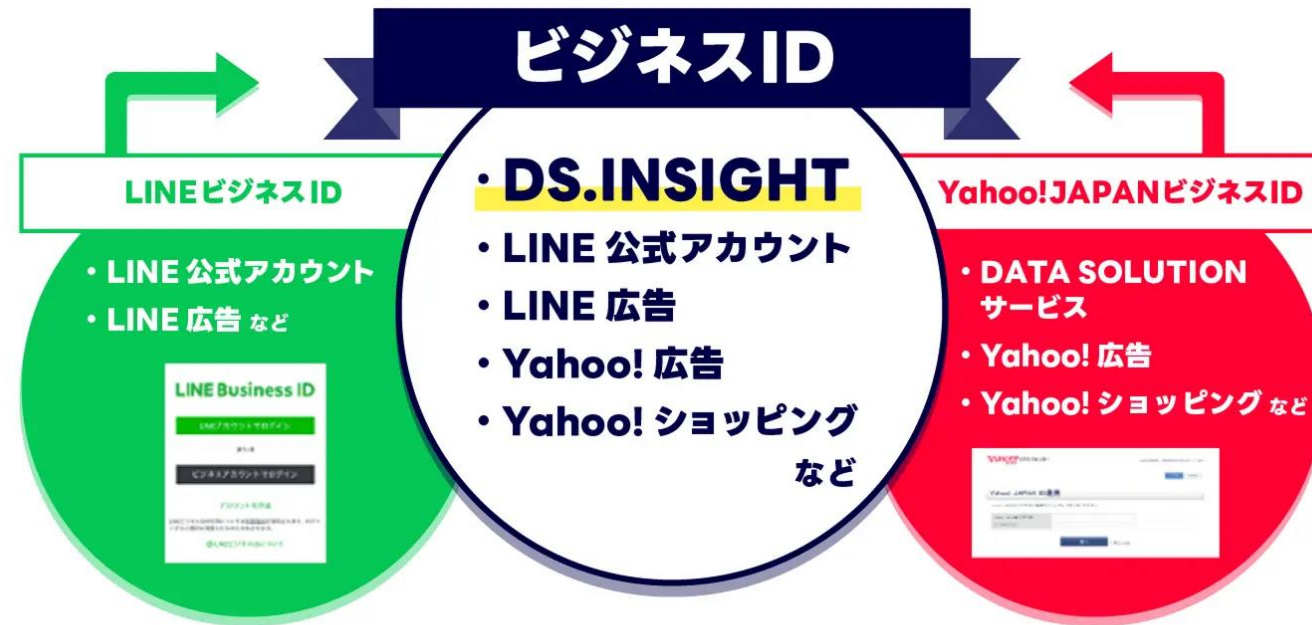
ビジネスID

LINEビジネスID

・LINE 公式アカウント
・LINE 広告 など

LINE Business ID

LINEアカウントでログイン

または

ビジネスアカウントでログイン

アカウント作成

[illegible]

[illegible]

・DS.INSIGHT
・LINE 公式アカウント
・LINE 広告
・Yahoo! 広告
・Yahoo! ショッピング
など

Yahoo!JAPANビジネスID

・DATA SOLUTION サービス
・Yahoo! 広告
・Yahoo! ショッピング など

Yahoo! JAPAN IDの連携

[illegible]